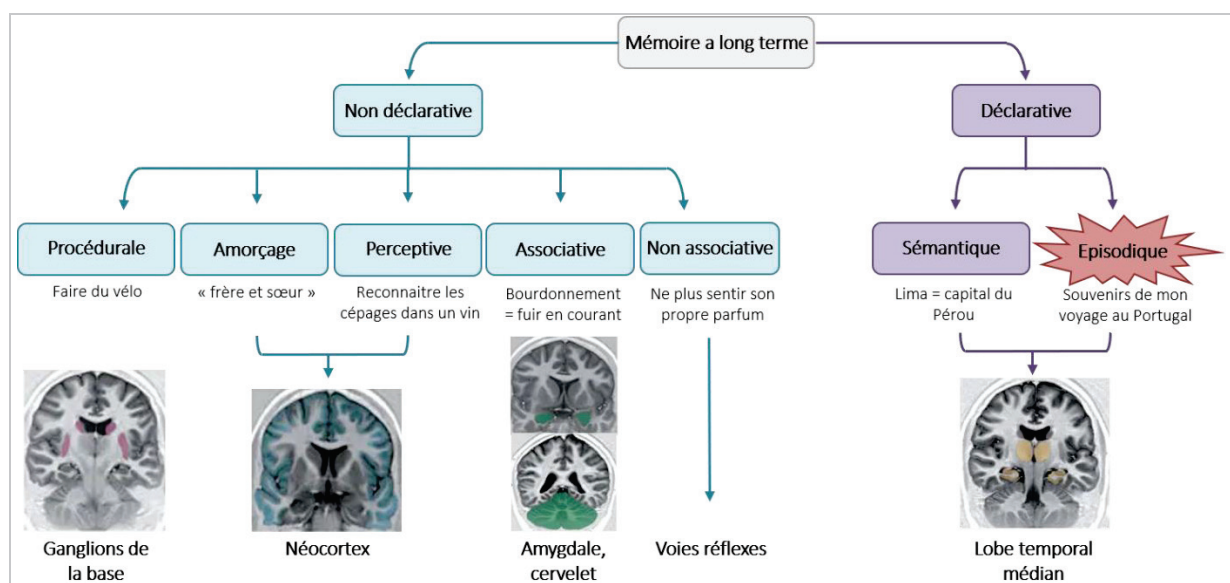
Mémoire a long terme

Non déclarative

Déclarative

Procédurale

Faire du vélo

Amorçage

« frère et sœur »

Perceptive

Reconnaitre les cépages dans un vin

Associative

Bourdonnement = fuir en courant

Non associative

Ne plus sentir son propre parfum

Sémantique

Lima = capital du Pérou

Episodique

Souvenirs de mon voyage au Portugal

Ganglions de la base

Néocortex

Amygdale, cervelet

Voies réflexes

Lobe temporal médian